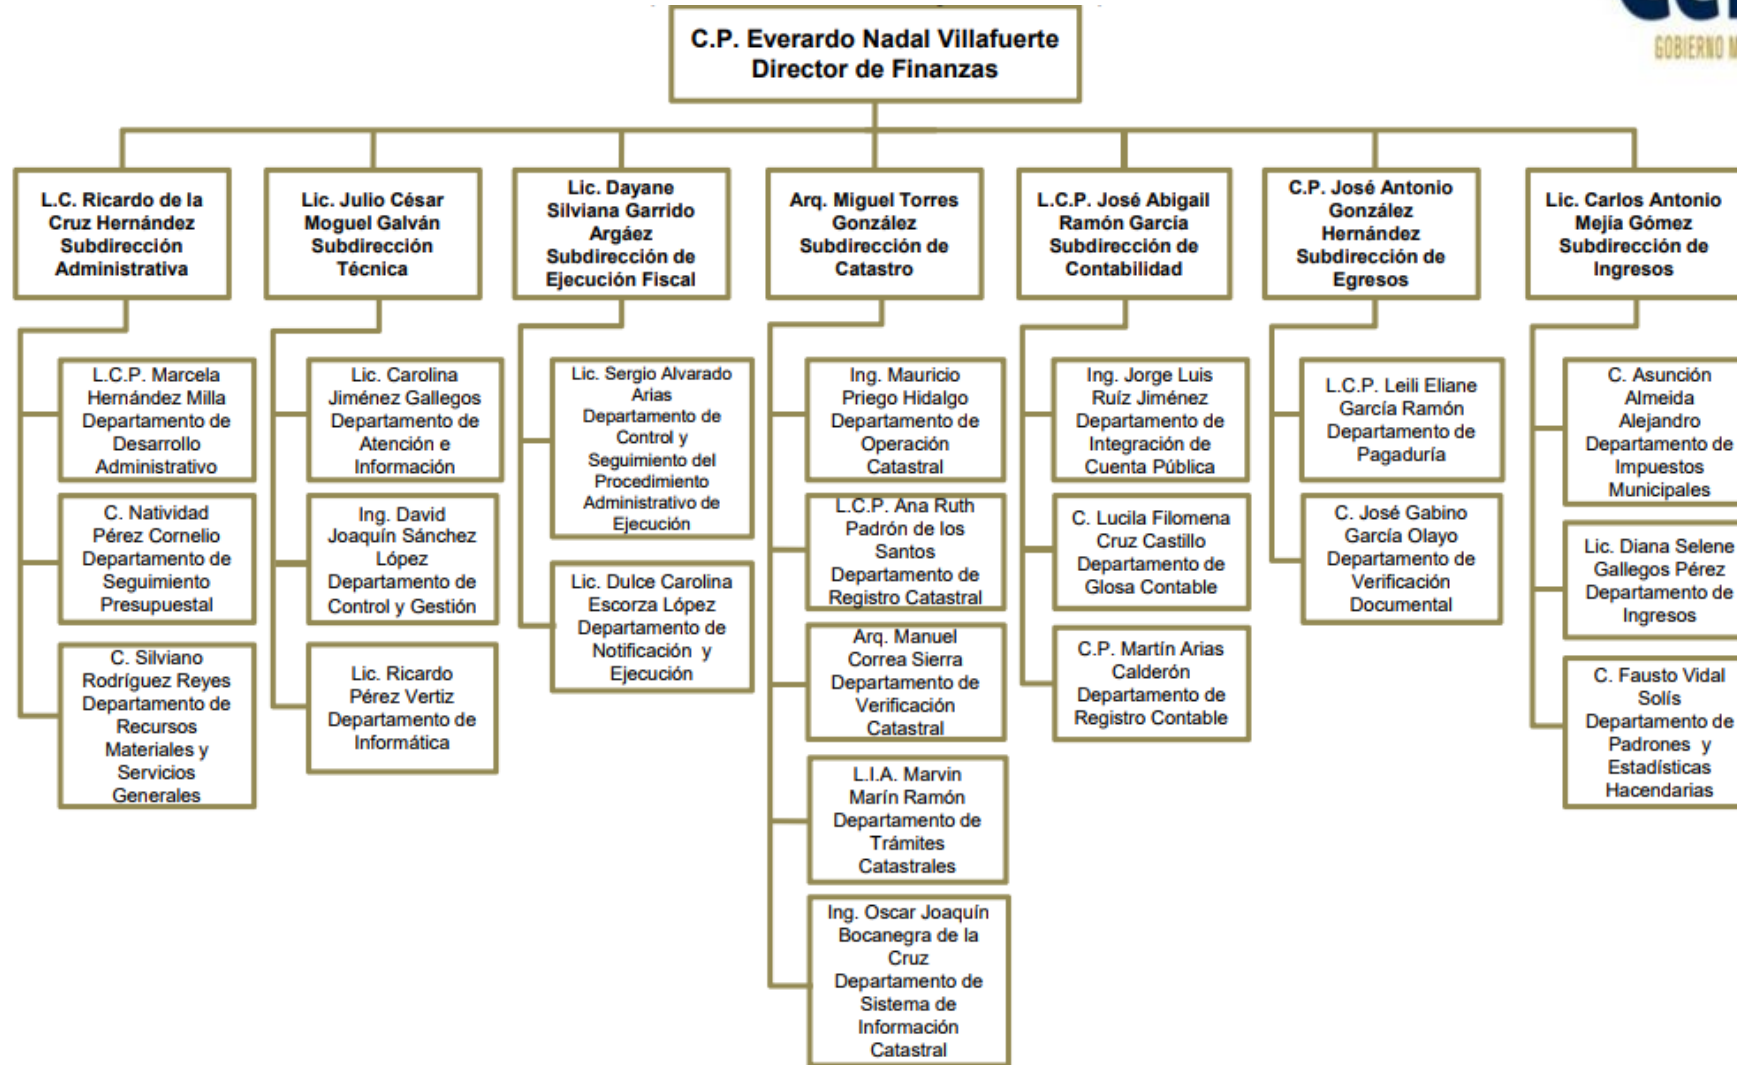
GOBIERNO M

C.P. Everardo Nadal Villafuerte
Director de Finanzas

L.C. Ricardo de la Cruz Hernández
Subdirección Administrativa

L.C.P. Marcela Hernández Milla
Departamento de Desarrollo Administrativo

C. Natividad Pérez Cornelio
Departamento de Seguimiento Presupuestal

C. Silviano Rodríguez Reyes
Departamento de Recursos Materiales y Servicios Generales

Lic. Julio César Moguel Galván
Subdirección Técnica

Lic. Carolina Jiménez Gallegos
Departamento de Atención e Información

Ing. David Joaquín Sánchez López
Departamento de Control y Gestión

Lic. Ricardo Pérez Vertiz
Departamento de Informática

Lic. Dayane Silviana Garrido Argáez
Subdirección de Ejecución Fiscal

Lic. Sergio Alvarado Arias
Departamento de Control y Seguimiento del Procedimiento Administrativo de Ejecución

Lic. Dulce Carolina Escorza López
Departamento de Notificación y Ejecución

Arq. Miguel Torres González
Subdirección de Catastro

Ing. Mauricio Priego Hidalgo
Departamento de Operación Catastral

L.C.P. Ana Ruth Padrón de los Santos
Departamento de Registro Catastral

Arq. Manuel Correa Sierra
Departamento de Verificación Catastral

L.I.A. Marvin Marín Ramón
Departamento de Trámites Catastrales

Ing. Oscar Joaquín Bocanegra de la Cruz
Departamento de Sistema de Información Catastral

L.C.P. José Abigail Ramón García
Subdirección de Contabilidad

Ing. Jorge Luis Ruíz Jiménez
Departamento de Integración de Cuenta Pública

C. Lucila Filomena Cruz Castillo
Departamento de Glosa Contable

C.P. Martín Arias Calderón
Departamento de Registro Contable

C.P. José Antonio González Hernández
Subdirección de Egresos

L.C.P. Leili Eliane García Ramón
Departamento de Pagaduría

C. José Gabino García Olayo
Departamento de Verificación Documental

Lic. Carlos Antonio Mejía Gómez
Subdirección de Ingresos

C. Asunción Almeida Alejandro
Departamento de Impuestos Municipales

Lic. Diana Selene Gallegos Pérez
Departamento de Ingresos

C. Fausto Vidal Solís
Departamento de Padrones y Estadísticas Hacendarias